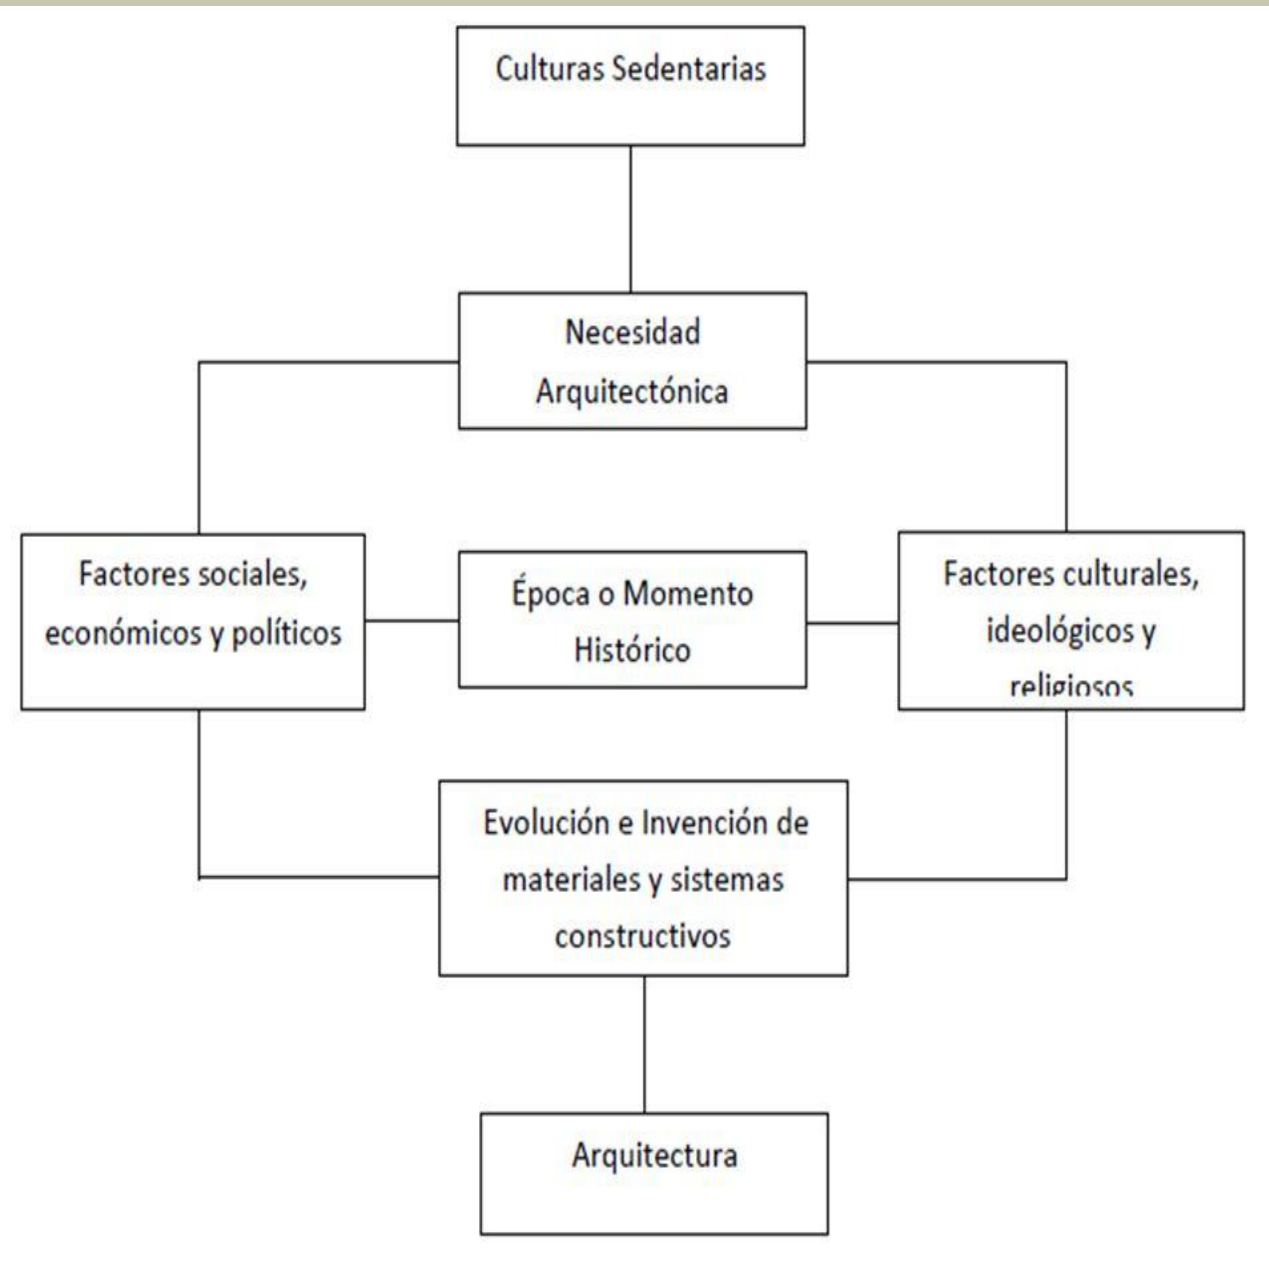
Culturas Sedentarias

Necesidad Arquitectónica

Factores sociales, económicos y políticos

Época o Momento Histórico

Factores culturales, ideológicos y religiosos

Evolución e Invención de materiales y sistemas constructivos

Arquitectura